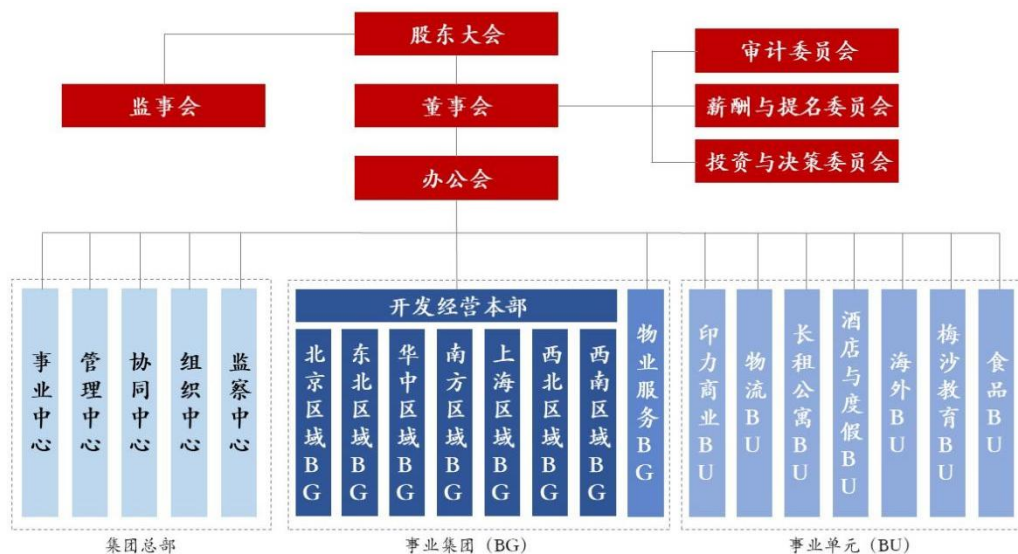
股东大会

监事会

董事会

审计委员会

薪酬与提名委员会

投资与决策委员会

办公会

事业中心

管理中心

协同中心

组织中心

监察中心

集团总部

开发经营本部

北京区域BG

东北区域BG

华中区域BG

南方区域BG

上海区域BG

西北区域BG

西南区域BG

物业服务BG

事业集团（BG）

印力商业BU

物流BU

长租公寓BU

酒店与度假BU

海外BU

梅沙教育BU

食品BU

事业单元（BU）